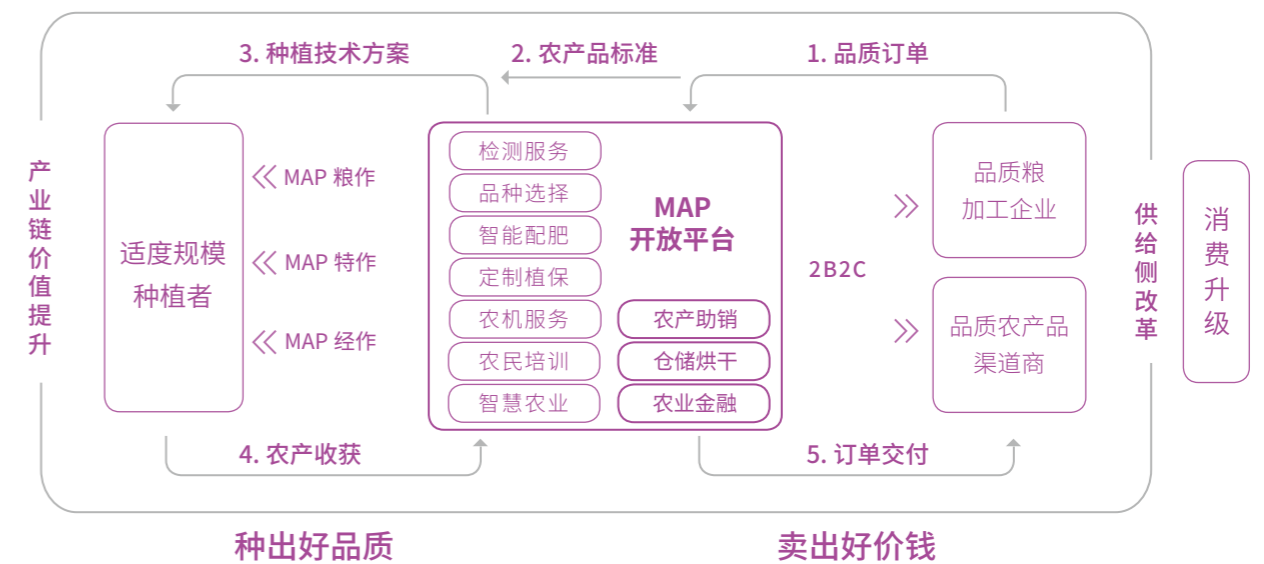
3. 种植技术方案

2. 农产品标准

1. 品质订单

产业链价值提升

适度规模种植者

MAP 粮作

MAP 特作

MAP 经作

检测服务

品种选择

智能配肥

定制植保

农机服务

农民培训

智慧农业

MAP 开放平台

农产助销

仓储烘干

农业金融

2B2C

品质粮加工企业

品质农产品渠道商

供给侧改革

消费升级

4. 农产收获

5. 订单交付

种出好品质

卖出好价钱